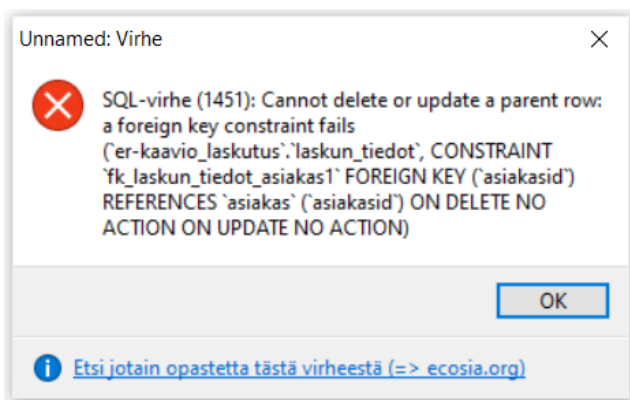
Unnamed: Virhe

SQL-virhe (1451): Cannot delete or update a parent row: a foreign key constraint fails (`er-kaavio_laskutus`.`laskun_tiedot`, CONSTRAINT `fk_laskun_tiedot_asiakas1` FOREIGN KEY (`asiakasid`) REFERENCES `asiakas` (`asiakasid`) ON DELETE NO ACTION ON UPDATE NO ACTION)

OK

Etsi jotain opastetta tästä virheestä (=> ecosia.org)